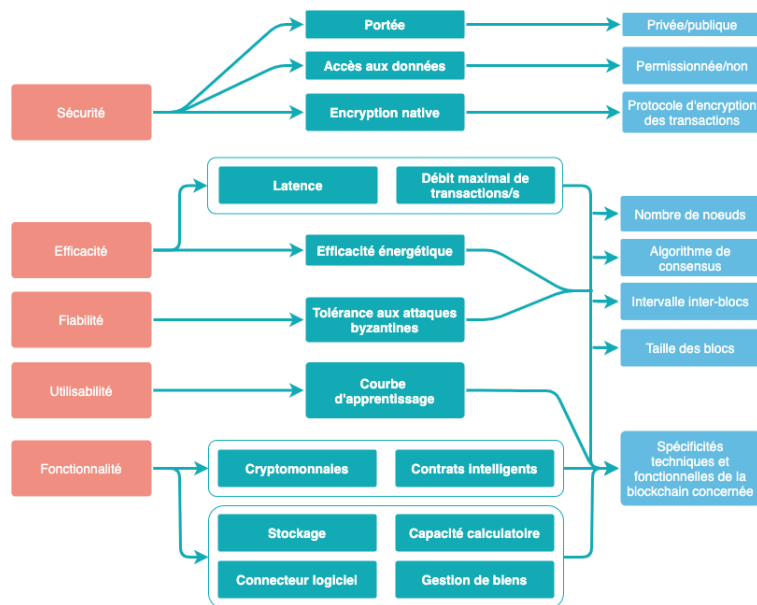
Sécurité

Portée

Accès aux données

Encryption native

Privée/publique

Permissionnée/non

Protocole d'encryption des transactions

Efficacité

Latence

Débit maximal de transactions/s

Efficacité énergétique

Fiabilité

Tolérance aux attaques byzantines

Nombre de noeuds

Algorithme de consensus

Intervalle inter-blocs

Taille des blocs

Utilisabilité

Courbe d'apprentissage

Fonctionnalité

Cryptomonnaies

Contrats intelligents

Spécificités techniques et fonctionnelles de la blockchain concernée

Stockage

Capacité calculatoire

Connecteur logiciel

Gestion de biens